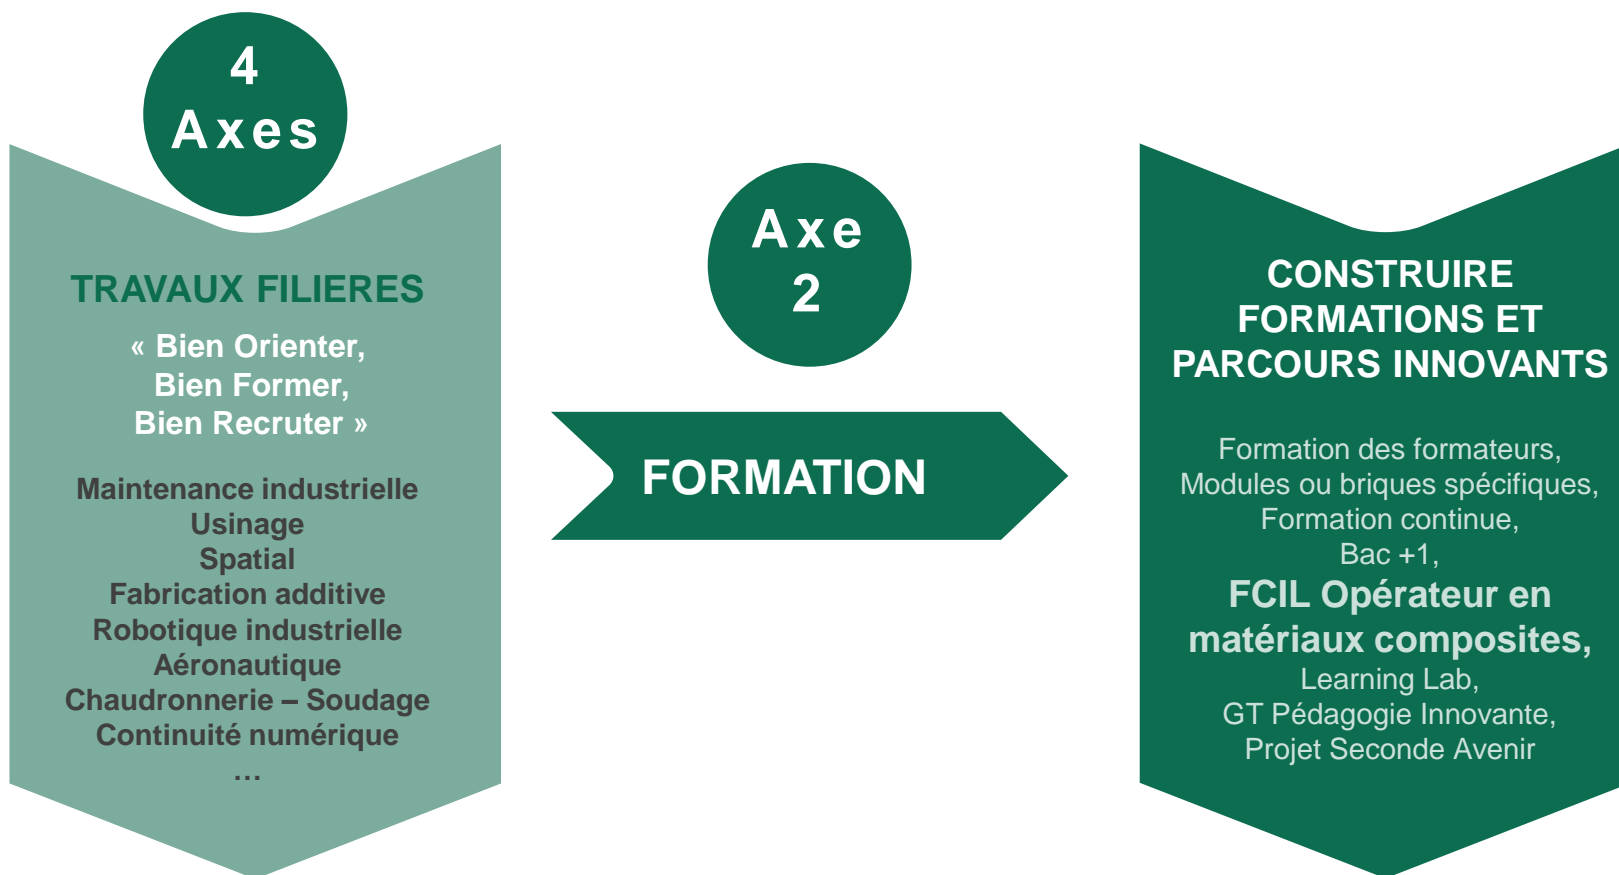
4
Axes

TRAVAUX FILIERES

« Bien Orienter,
Bien Former,
Bien Recruter »

Maintenance industrielle
Usinage
Spatial
Fabrication additive
Robotique industrielle
Aéronautique
Chaudronnerie – Soudage
Continuité numérique
…

Axe
2

FORMATION

CONSTRUIRE FORMATIONS ET PARCOURS INNOVANTS

Formation des formateurs,
Modules ou briques spécifiques,
Formation continue,
Bac +1,
FCIL Opérateur en matériaux composites,
Learning Lab,
GT Pédagogie Innovante,
Projet Seconde Avenir